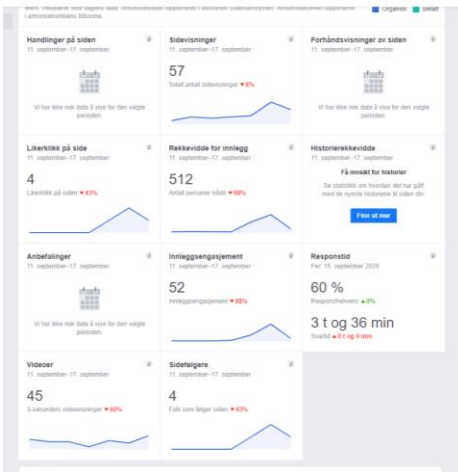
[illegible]
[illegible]

Organisk
Betalt

Handlinger på siden
11. september–17. september
Vi har ikke nok data å vise for den valgte perioden.

Sidevisninger
11. september–17. september
57
Totalt antall sidevisninger ▼8%

Forhåndsvisninger av siden
11. september–17. september
Vi har ikke nok data å vise for den valgte perioden.

Likerklikk på side
11. september–17. september
4
Likerklikk på siden ▼43%

Rekkevidde for innlegg
11. september–17. september
512
Antall personer nådd ▼68%

Historierekkevidde
Få innsikt for historier
Se statistikk om hvordan det har gått med de nyeste historiene til siden din.
Finn ut mer

Anbefalinger
11. september–17. september
Vi har ikke nok data å vise for den valgte perioden.

Innleggsengasjement
11. september–17. september
52
Innleggsengasjement ▼88%

Responstid
Per 15. september 2020
60 %
Responsfrekvens ▲0%
3 t og 36 min
Svartid ▲0 t og 0 min

Videoer
11. september–17. september
45
3-sekunders videovisninger ▼68%

Sidefølgere
11. september–17. september
4
Folk som følger siden ▼43%